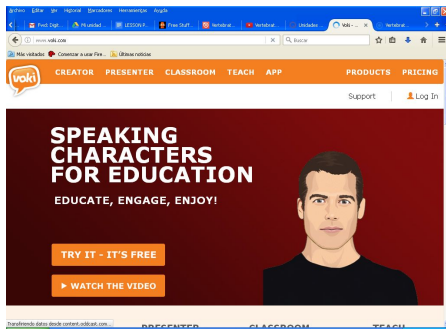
Archivo Editar Ver Historial Marcadores Herramientas Ayuda

Profe Digit... | Wunidad ... | LESSON P... | Free Stuff... | Vertebrat... | Vertebrat... | Unidades ... | Voki - ... | Vertebrat...

www.voki.com

Buscar

Más visitados | Comenzar a usar Fire... | Últimas noticias

voki

CREATOR PRESENTER CLASSROOM TEACH APP PRODUCTS PRICING

Support | Log In

SPEAKING CHARACTERS FOR EDUCATION

EDUCATE, ENGAGE, ENJOY!

TRY IT - IT'S FREE

▶ WATCH THE VIDEO

Transfiriendo datos desde content.oddcast.com...

PRESENTER CLASSROOM TEACH